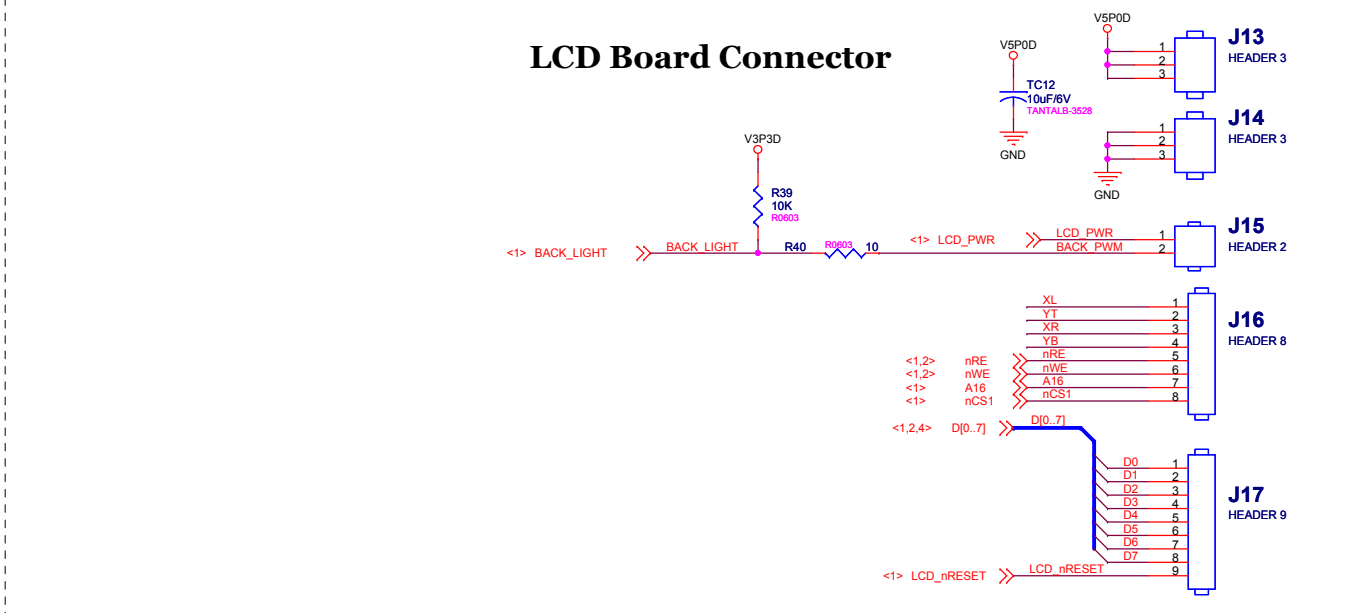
LCD Board Connector

V5P0D

TC12
10uF/6V
TANTALB-3528

GND

V5P0D

1
2
3

J13
HEADER 3

1
2
3

J14
HEADER 3

GND

V3P3D

R39
10K
R0603

<1> BACK_LIGHT

BACK_LIGHT

R40

R0603

10

<1> LCD_PWR

LCD_PWR
BACK_PWM

1
2

J15
HEADER 2

XL
YT
XR
YB
nRE
nWE
A16
nCS1

1
2
3
4
5
6
7
8

J16
HEADER 8

<1,2> nRE
<1,2> nWE
<1> A16
<1> nCS1

<1,2,4> D[0..7]

D[0..7]

D0
D1
D2
D3
D4
D5
D6
D7

1
2
3
4
5
6
7
8
9

J17
HEADER 9

<1> LCD_nRESET

LCD_nRESET